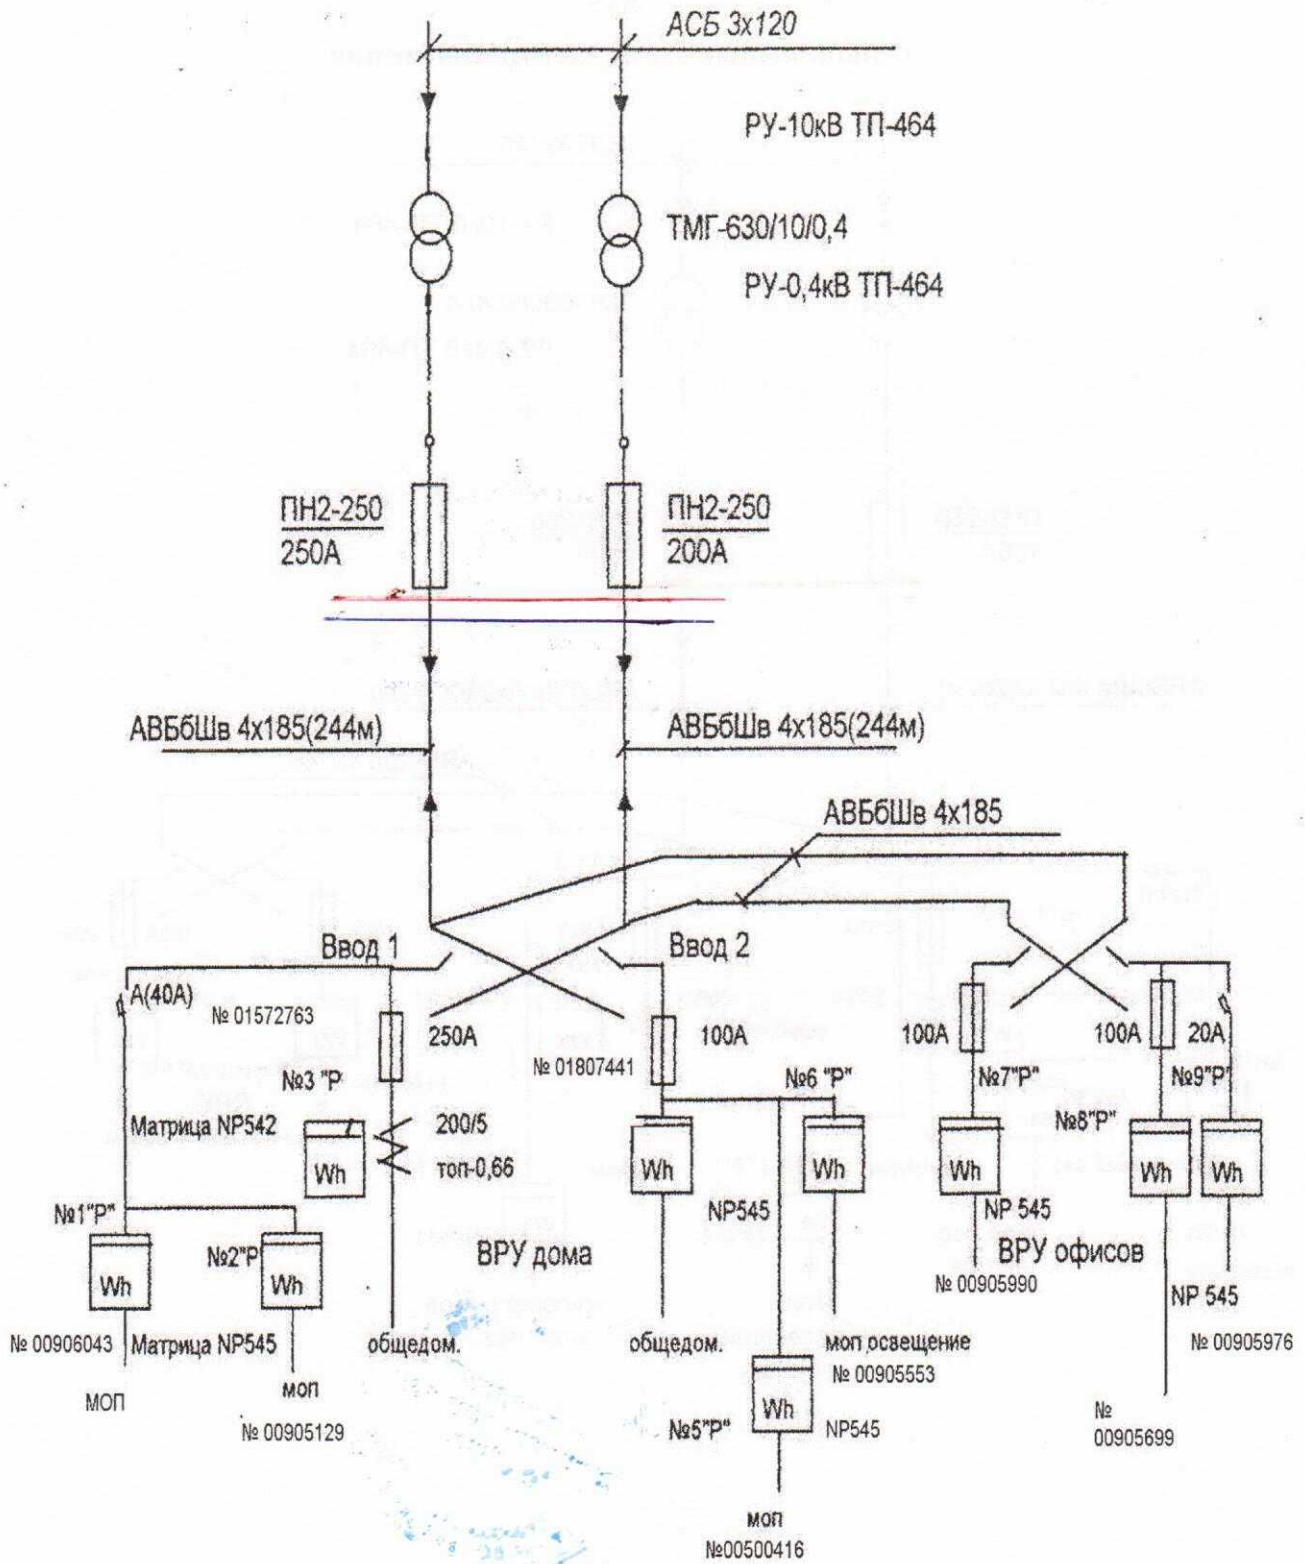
АСБ 3х120

РУ-10кВ ТП-464

ТМГ-630/10/0,4

РУ-0,4кВ ТП-464

ПН2-250
250А

ПН2-250
200А

АВБбШв 4х185(244м)

АВБбШв 4х185(244м)

АВБбШв 4х185

Ввод 1

Ввод 2

А(40А)

№ 01572763

250А

№ 01807441

100А

100А

100А

20А

№3 "Р"

№6 "Р"

№7"Р"

№9"Р"

№8"Р"

Матрица NP542

200/5
топ-0,66

Wh

Wh

Wh

Wh

Wh

Wh

NP545

NP 545

№1"Р"

№2"Р"

Wh

Wh

ВРУ дома

ВРУ офисов

№ 00905990

NP 545

№ 00906043

Матрица NP545

общедом.

общедом.

моп освещение
№ 00905553

№ 00905976

МОП

моп

№ 00905129

Wh

№5"Р"

NP545

№
00905699

моп
№00500416